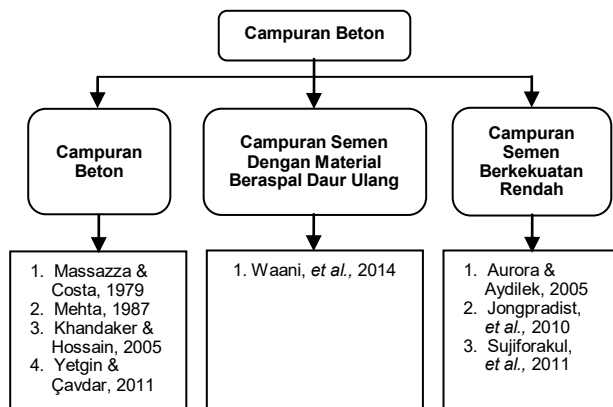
Campuran Beton

Campuran Beton

Campuran Semen Dengan Material Beraspal Daur Ulang

Campuran Semen Berkekuatan Rendah

1. Massazza & Costa, 1979
2. Mehta, 1987
3. Khandaker & Hossain, 2005
4. Yetgin & Çavdar, 2011

1. Waani, *et al.,* 2014

1. Aurora & Aydilek, 2005
2. Jongpradist, *et al.,* 2010
3. Sujiforakul, *et al.,* 2011